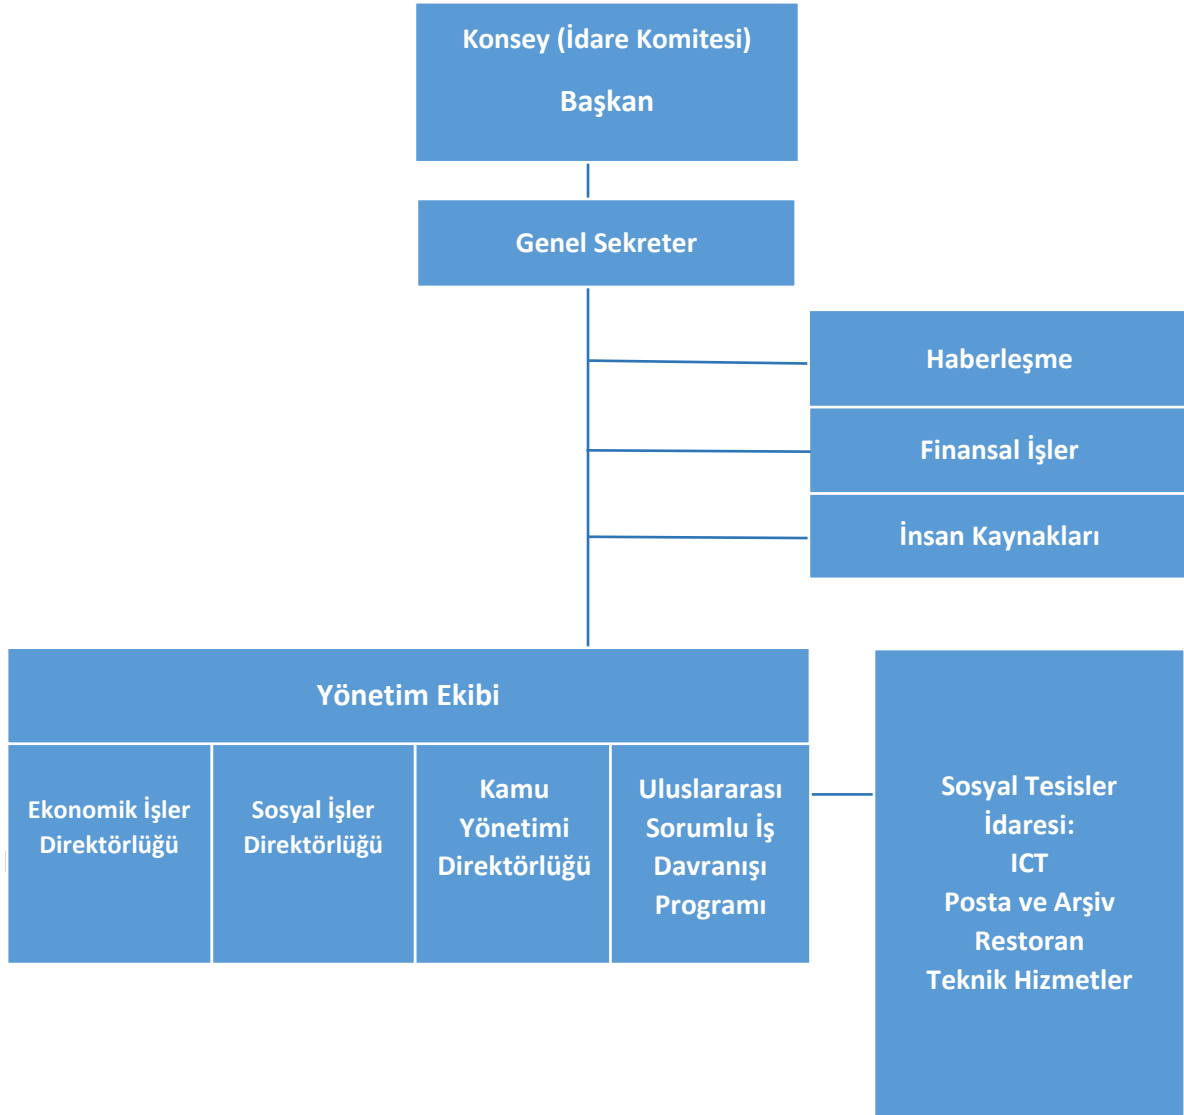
Konsey (İdare Komitesi)

Başkan

Genel Sekreter

Haberleşme

Finansal İşler

İnsan Kaynakları

Yönetim Ekibi

Ekonomik İşler Direktörlüğü

Sosyal İşler Direktörlüğü

Kamu Yönetimi Direktörlüğü

Uluslararası Sorumlu İş Davranışı Programı

Sosyal Tesisler İdaresi:
ICT
Posta ve Arşiv
Restoran
Teknik Hizmetler